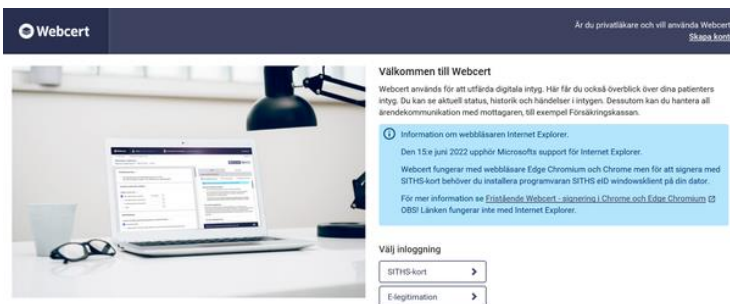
Webcert

Är du privatläkare och vill använda Webcert
Skapa kont

Välkommen till Webcert

Webcert används för att utfärda digitala intyg. Här får du också överblick över dina patienters intyg. Du kan se aktuell status, historik och händelser i intygen. Dessutom kan du hantera all ärendekommunikation med mottagaren, till exempel Försäkringskassan.

Information om webbläsaren Internet Explorer.

Den 15:e juni 2022 upphör Microsofts support för Internet Explorer.

Webcert fungerar med webbläsare Edge Chromium och Chrome men för att signera med SITHS-kort behöver du installera programvaran SITHS eID windowsklient på din dator.

För mer information se Fristående Webcert - signering i Chrome och Edge Chromium OBS! Länken fungerar inte med Internet Explorer.

Välj inloggning

SITHS-kort

E-legitimation